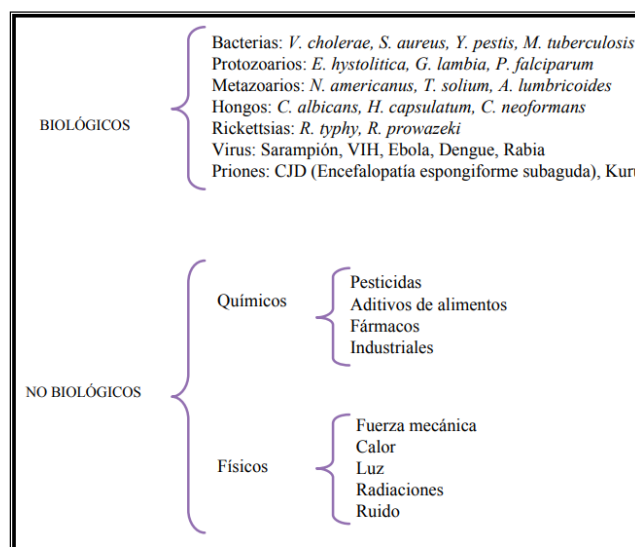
BIOLÓGICOS

Bacterias: V. cholerae, S. aureus, Y. pestis, M. tuberculosis
Protozoarios: E. hystolitica, G. lambia, P. falciparum
Metazoarios: N. americanus, T. solium, A. lumbricoides
Hongos: C. albicans, H. capsulatum, C. neoformans
Rickettsias: R. typhy, R. prowazeki
Virus: Sarampión, VIH, Ebola, Dengue, Rabia
Priones: CJD (Encefalopatía espongiforme subaguda), Kur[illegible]

NO BIOLÓGICOS

Químicos

Pesticidas
Aditivos de alimentos
Fármacos
Industriales

Físicos

Fuerza mecánica
Calor
Luz
Radiaciones
Ruido